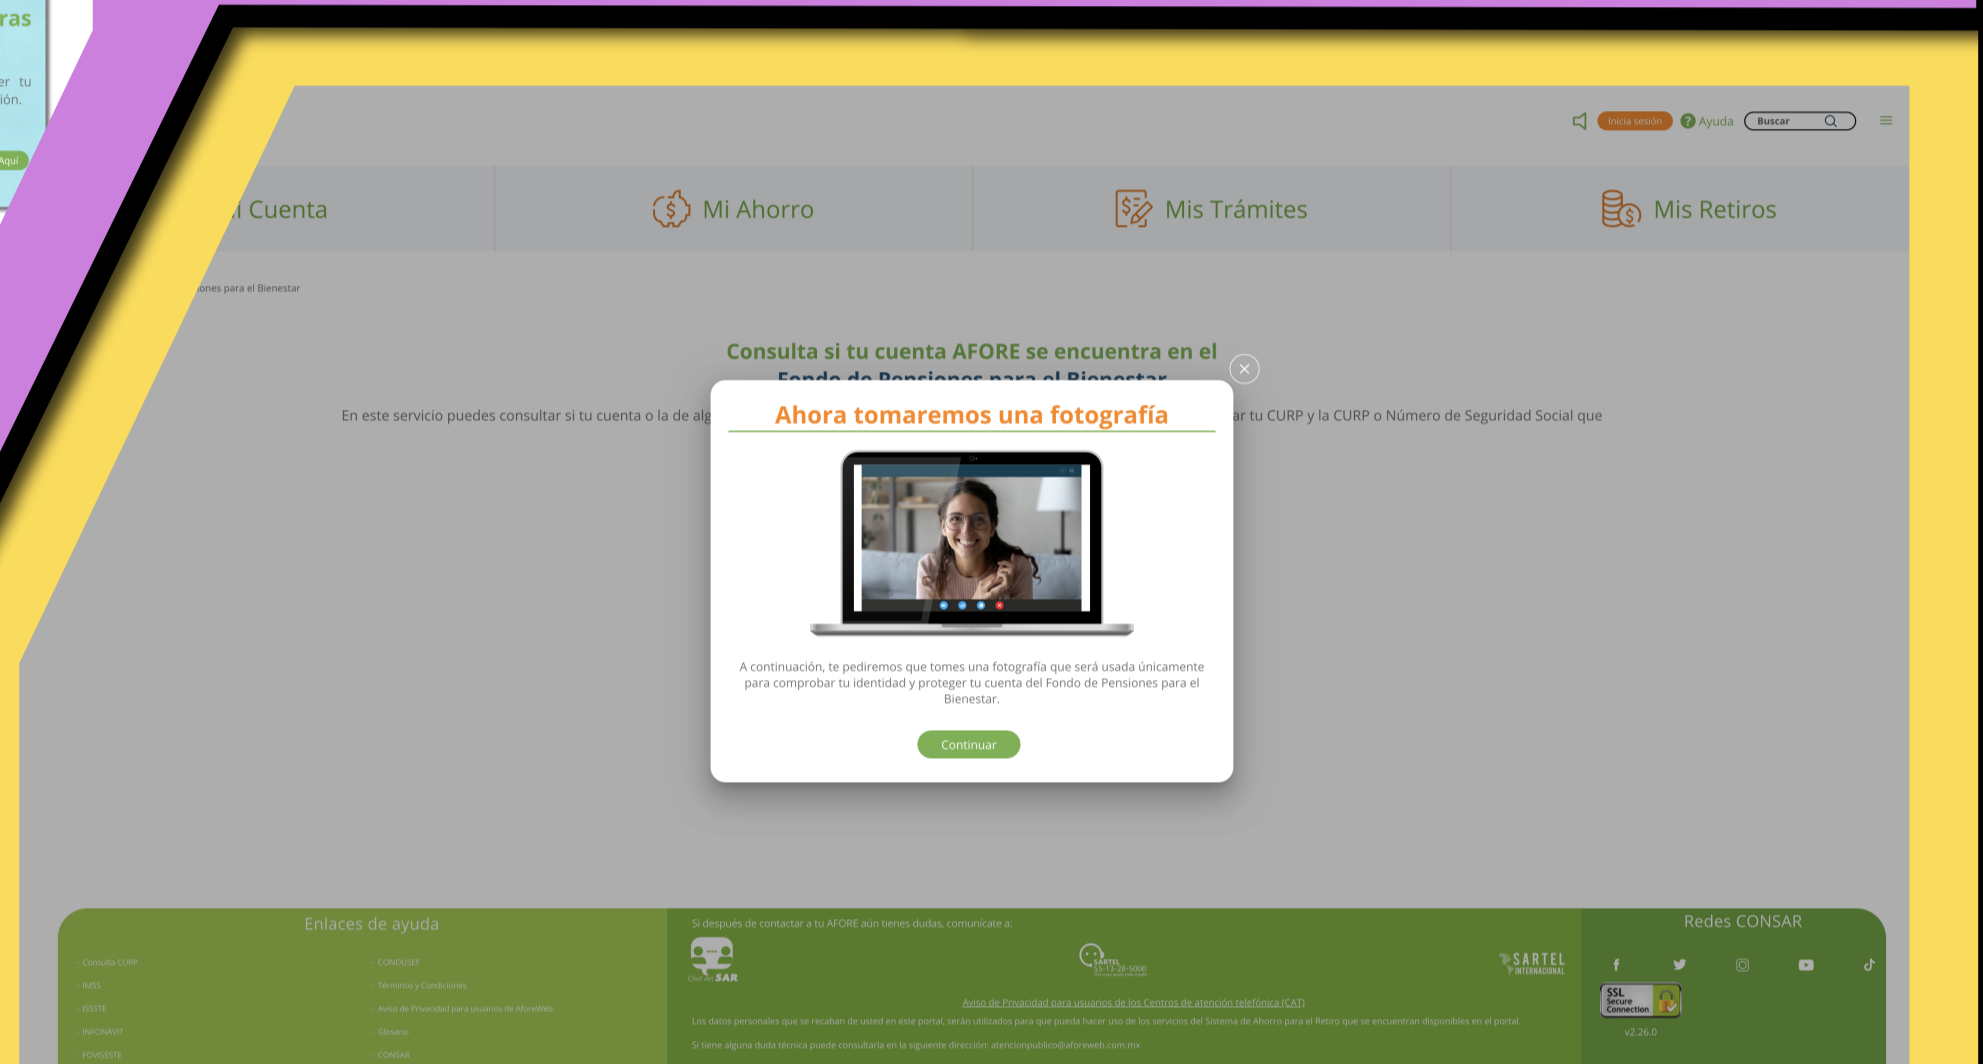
ras

er tu ión.

Aquí

Inicia sesión
Ayuda
Buscar

i Cuenta
Mi Ahorro
Mis Trámites
Mis Retiros

ones para el Bienestar

Consulta si tu cuenta AFORE se encuentra en el Fondo de Pensiones para el Bienestar

En este servicio puedes consultar si tu cuenta o la de alg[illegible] ar tu CURP y la CURP o Número de Seguridad Social que

Ahora tomaremos una fotografía

A continuación, te pediremos que tomes una fotografía que será usada únicamente para comprobar tu identidad y proteger tu cuenta del Fondo de Pensiones para el Bienestar.

Continuar

Enlaces de ayuda

· Consulta CURP
· IMSS
· ISSSTE
· INFONAVIT
· FOVISSSTE

· CONDUSEF
· Términos y Condiciones
· Aviso de Privacidad para usuarios de AforeWeb
· Glosario
· CONSAR

Si después de contactar a tu AFORE aún tienes dudas, comunícate a:

Chat del SAR

SARTEL 55-13-28-5000

SARTEL INTERNACIONAL

Aviso de Privacidad para usuarios de los Centros de atención telefónica (CAT)

Los datos personales que se recaban de usted en este portal, serán utilizados para que pueda hacer uso de los servicios del Sistema de Ahorro para el Retiro que se encuentran disponibles en el portal.

Si tiene alguna duda técnica puede consultarla en la siguiente dirección: atencionpublico@aforeweb.com.mx

Redes CONSAR

SSL Secure Connection

v2.26.0